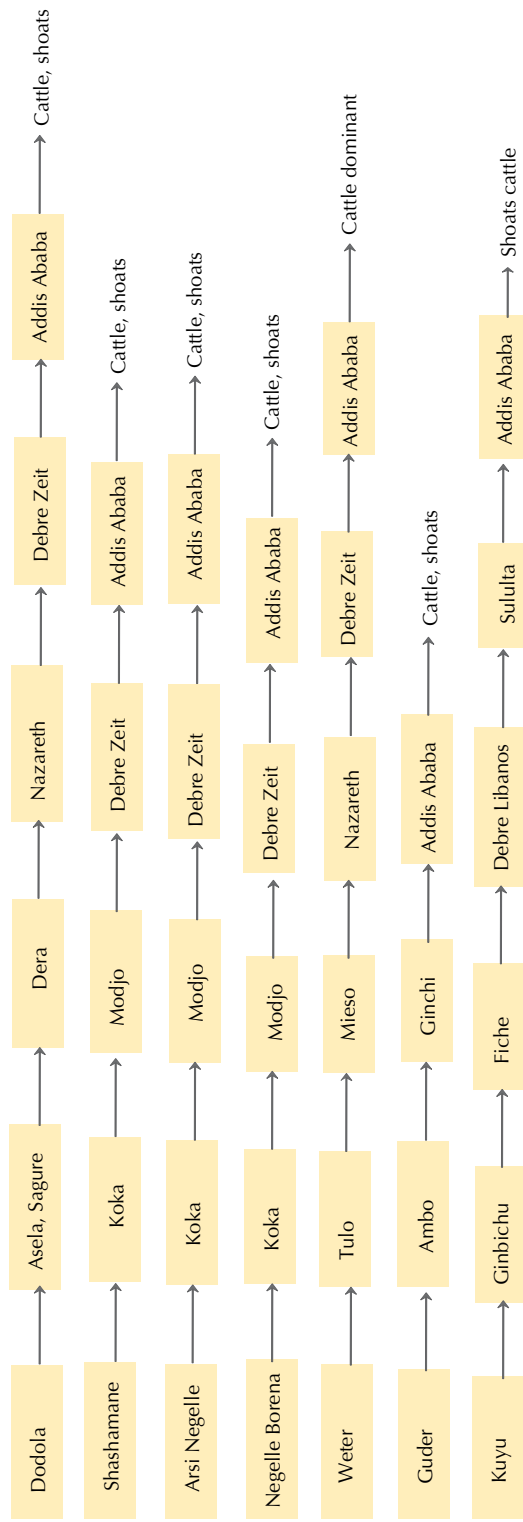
Dodola
Asela, Sagure
Dera
Nazareth
Debre Zeit
Addis Ababa
Cattle, shoats

Shashamane
Koka
Modjo
Debre Zeit
Addis Ababa
Cattle, shoats

Arsi Negelle
Koka
Modjo
Debre Zeit
Addis Ababa
Cattle, shoats

Negelle Borena
Koka
Modjo
Debre Zeit
Addis Ababa
Cattle, shoats

Weter
Tulo
Mieso
Nazareth
Debre Zeit
Addis Ababa
Cattle dominant

Guder
Ambo
Ginchi
Addis Ababa
Cattle, shoats

Kuyu
Ginbichu
Fiche
Debre Libanos
Sululta
Addis Ababa
Shoats cattle